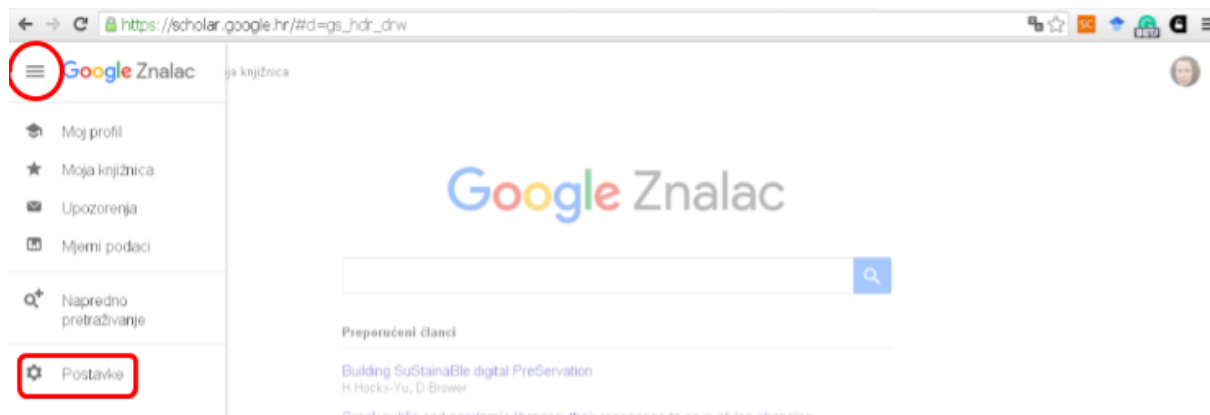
https://scholar.google.hr/#d=gs_hdr_drw

Google Znalac

ja knjižnica

Moj profil

Moja knjižnica

Upozorenja

Mjerni podaci

Napredno pretraživanje

Postavke

Google Znalac

Preporučeni članci

Building SuStainaBle digital PreServation
H Hockx-Yu, D Brower

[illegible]